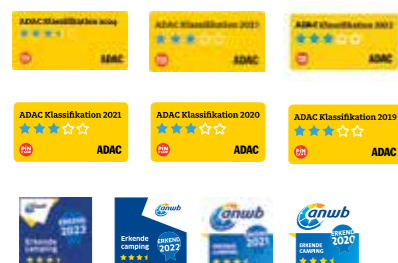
ADAC Klassifikation 2024
ADAC

ADAC Klassifikation 2023
ADAC

ADAC Klassifikation 2022
ADAC

ADAC Klassifikation 2021
PIN
ADAC

ADAC Klassifikation 2020
PIN
ADAC

ADAC Klassifikation 2019
PIN
ADAC

ERKENDE 2023
Erkende camping

anwb
Erkende camping
ERKEND 2022

anwb
ERKEND 2021

anwb
ERKENDE CAMPING
ERKEND 2020